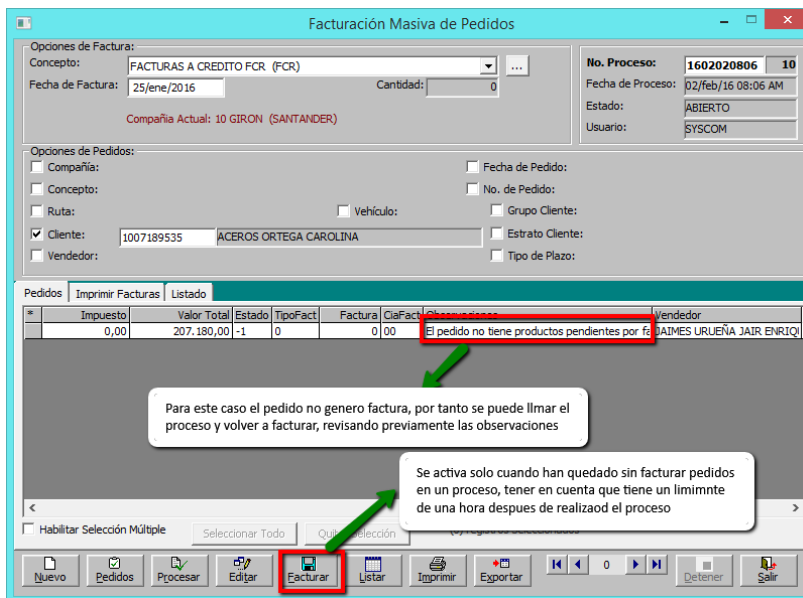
Facturación Masiva de Pedidos

Opciones de Factura:
Concepto: FACTURAS A CREDITO FCR (FCR) ...
Fecha de Factura: 25/ene/2016
Cantidad: 0
Compañía Actual: 10 GIRON (SANTANDER)

No. Proceso: 1602020806 10
Fecha de Proceso: 02/feb/16 08:06 AM
Estado: ABIERTO
Usuario: SYSCOM

Opciones de Pedidos:
Compañía:
Concepto:
Ruta:
Cliente: 1007189535 ACEROS ORTEGA CAROLINA
Vendedor:
Vehículo:
Fecha de Pedido:
No. de Pedido:
Grupo Cliente:
Estrato Cliente:
Tipo de Plazo:

Pedidos | Imprimir Facturas | Listado

| * | Impuesto | Valor Total | Estado | TipoFact | Factura | CiaFact | Observaciones | Vendedor |
|---|---|---|---|---|---|---|---|---|
| | 0,00 | 207.180,00 | -1 | 0 | 0 | 00 | El pedido no tiene productos pendientes por fa | JAIMES URUEÑA JAIR ENRIQ |

Para este caso el pedido no genero factura, por tanto se puede llmar el proceso y volver a facturar, revisando previamente las observaciones

Se activa solo cuando han quedado sin facturar pedidos en un proceso, tener en cuenta que tiene un limimnte de una hora despues de realizaod el proceso

Habilitar Selección Múltiple
Seleccionar Todo
Quit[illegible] Selección
(0) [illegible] Seleccionados

Nuevo
Pedidos
Procesar
Editar
Facturar
Listar
Imprimir
Exportar
0
Detener
Salir